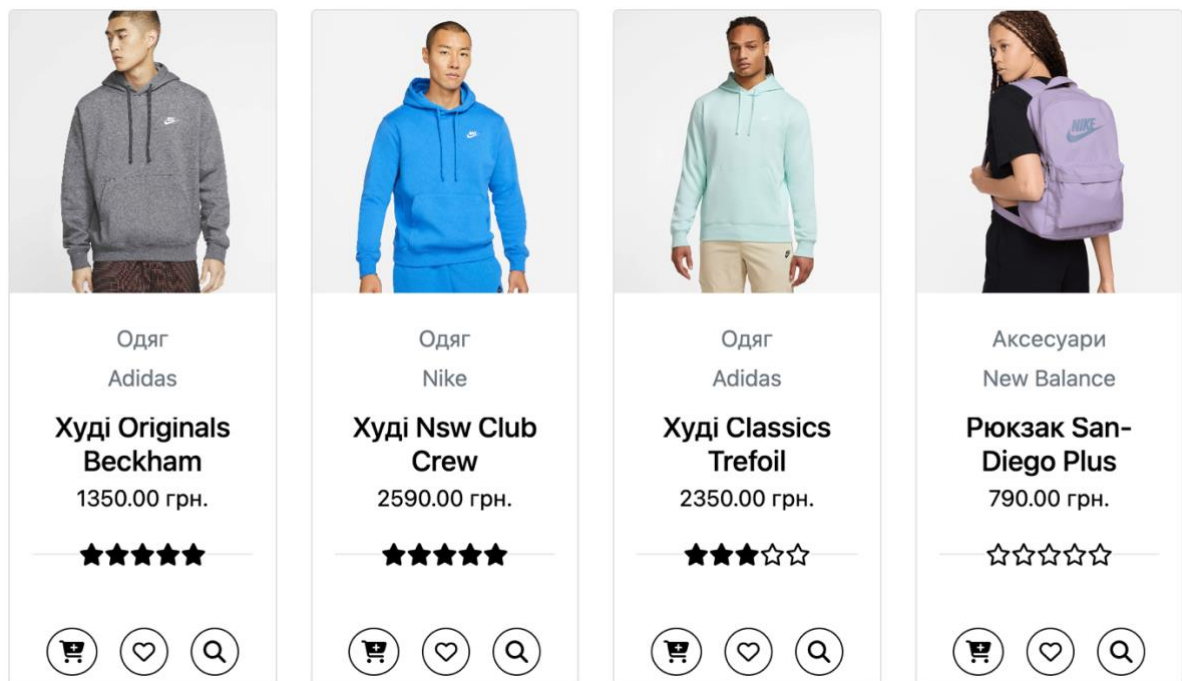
NIKE

Одяг
Adidas
Худі Originals Beckham
1350.00 грн.

Одяг
Nike
Худі Nsw Club Crew
2590.00 грн.

Одяг
Adidas
Худі Classics Trefoil
2350.00 грн.

Аксесуари
New Balance
Рюкзак San-Diego Plus
790.00 грн.